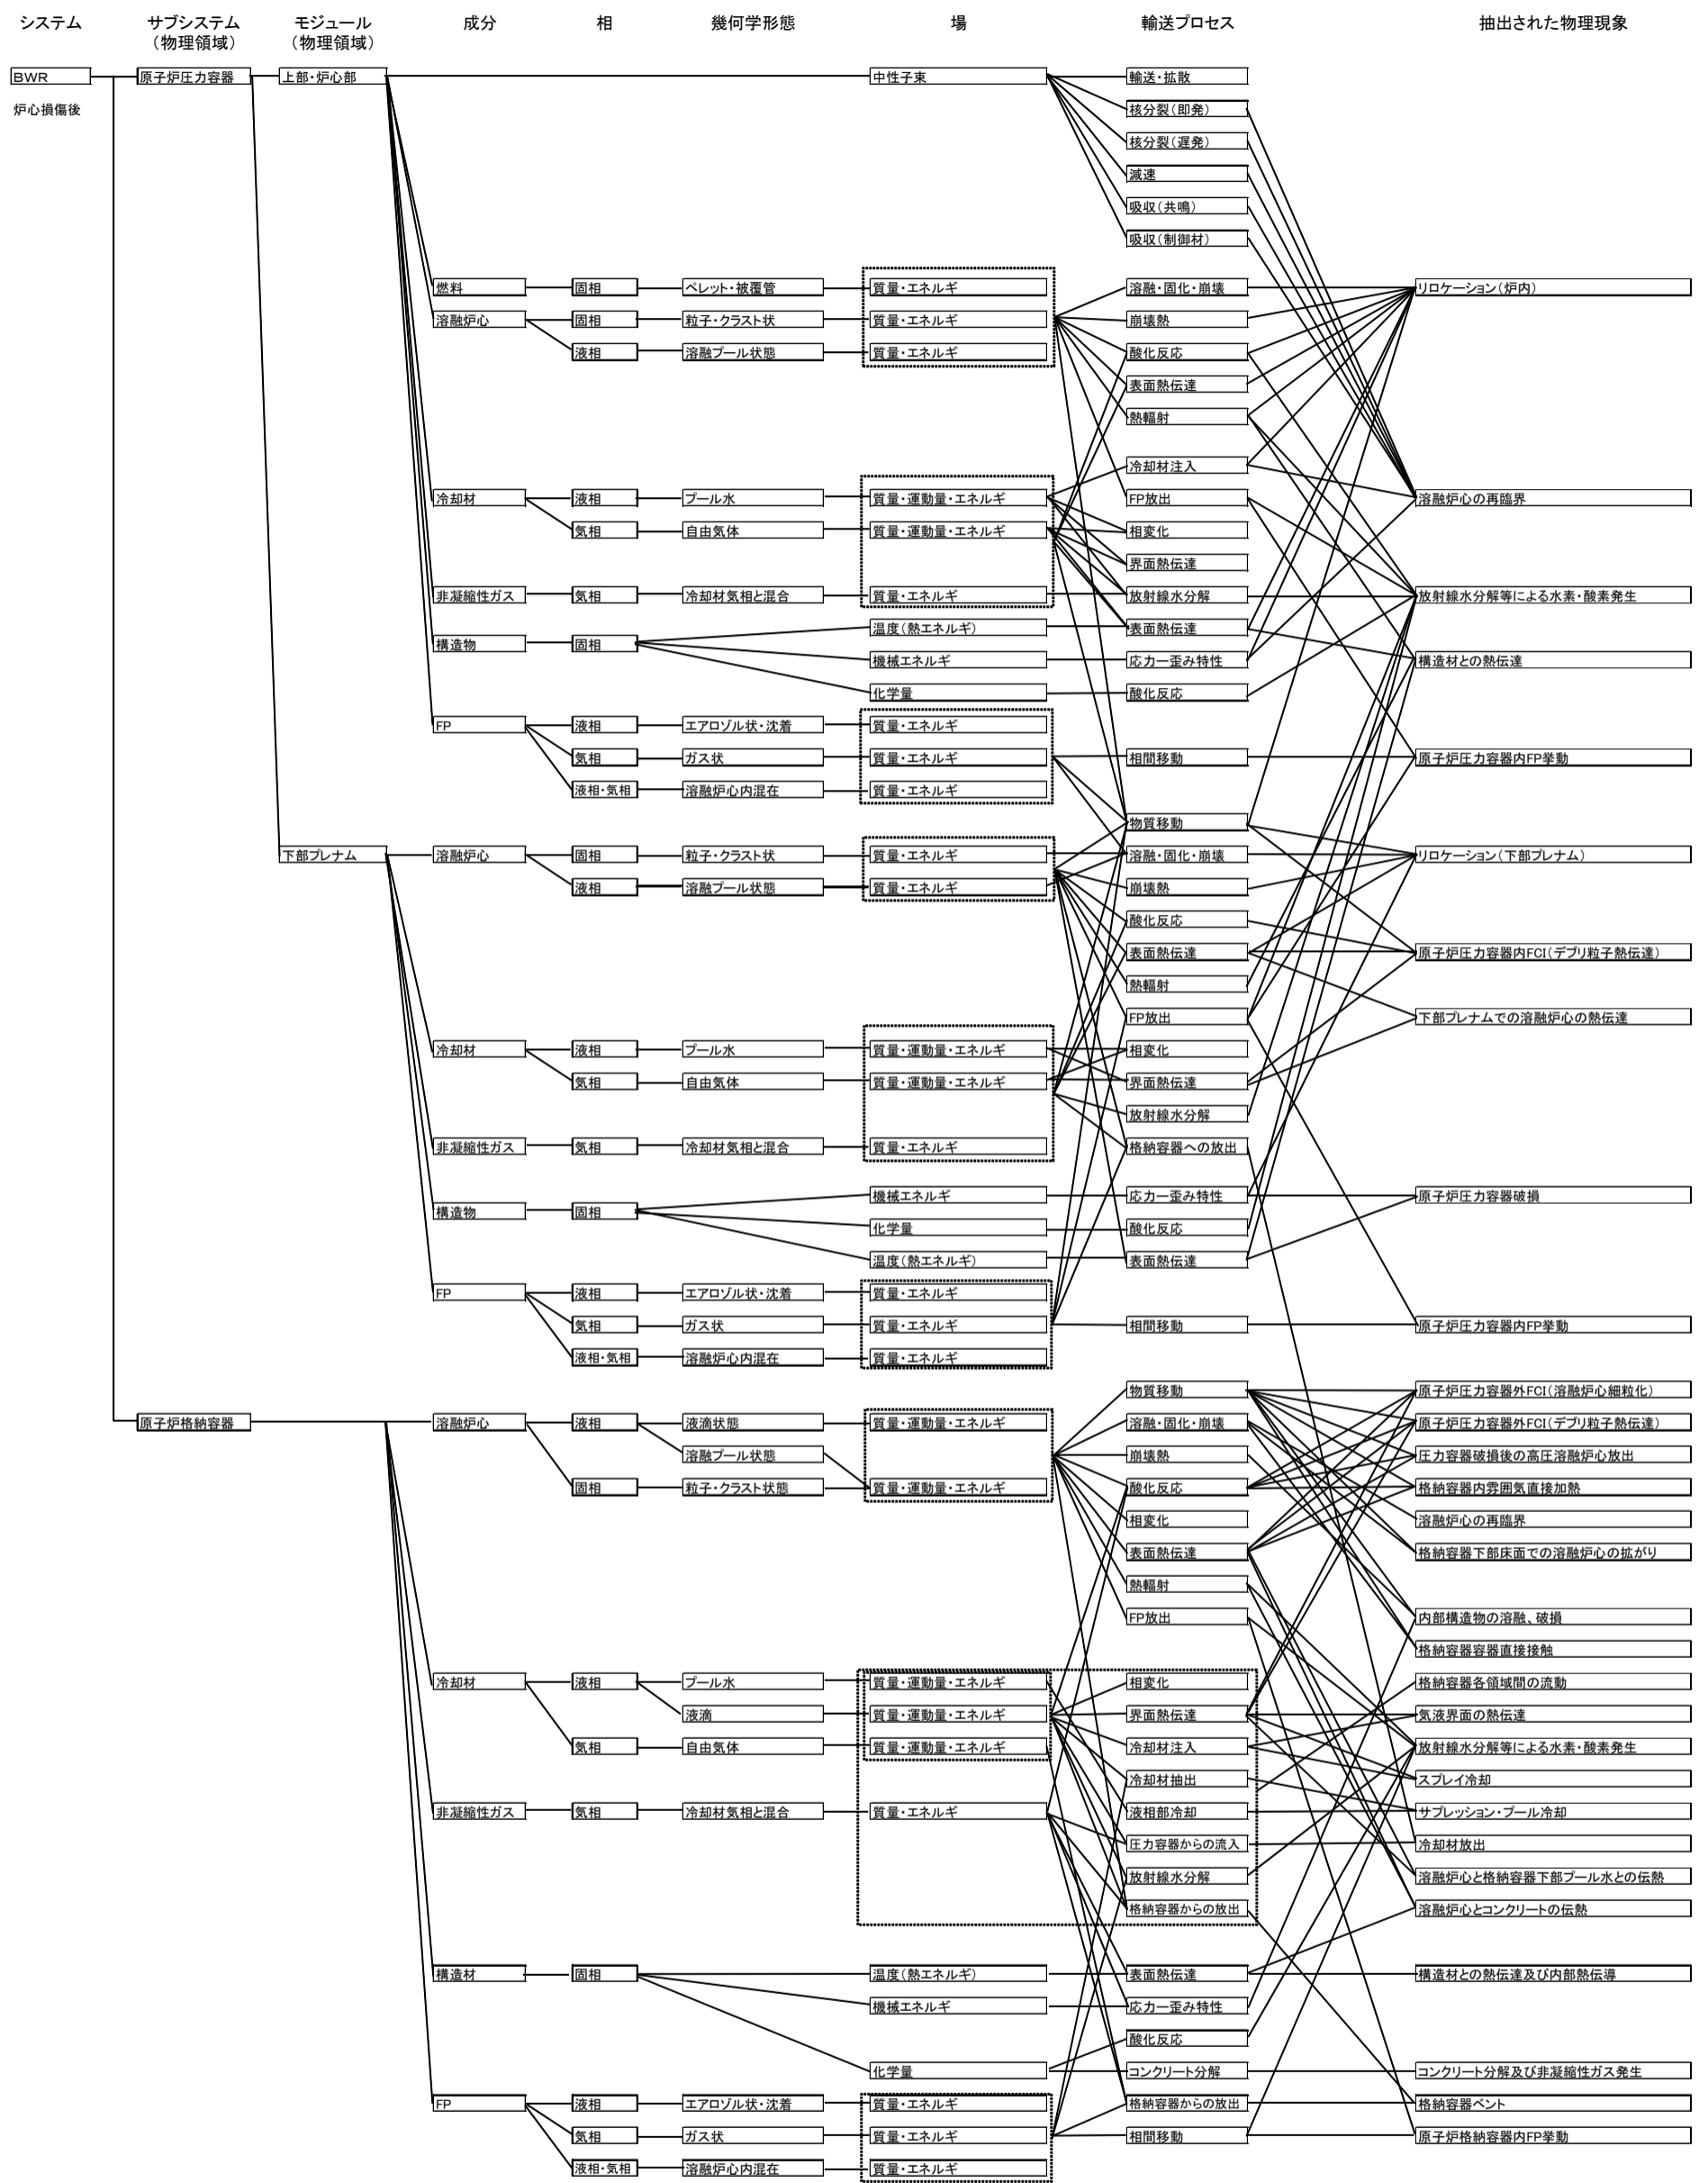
システム　サブシステム（物理領域）　モジュール（物理領域）　成分　相　幾何学形態　場　輸送プロセス　抽出された物理現象

BWR
炉心損傷後

原子炉圧力容器
上部・炉心部
中性子束
輸送・拡散
核分裂（即発）
核分裂（遅発）
減速
吸収（共鳴）
吸収（制御材）

燃料　固相　ペレット・被覆管　質量・エネルギ
溶融炉心　固相　粒子・クラスト状　質量・エネルギ
液相　溶融プール状態　質量・エネルギ
溶融・固化・崩壊
崩壊熱
酸化反応
表面熱伝達
熱輻射
リロケーション（炉内）

冷却材　液相　プール水　質量・運動量・エネルギ
気相　自由気体　質量・運動量・エネルギ
非凝縮性ガス　気相　冷却材気相と混合　質量・エネルギ
冷却材注入
FP放出
相変化
界面熱伝達
放射線水分解
溶融炉心の再臨界
放射線水分解等による水素・酸素発生

構造物　固相　温度（熱エネルギ）　機械エネルギ　化学量
表面熱伝達
応力ー歪み特性
酸化反応
構造材との熱伝達

FP　液相　エアロゾル状・沈着　質量・エネルギ
気相　ガス状　質量・エネルギ
液相・気相　溶融炉心内混在　質量・エネルギ
相間移動
原子炉圧力容器内FP挙動

下部プレナム
物質移動
溶融炉心　固相　粒子・クラスト状　質量・エネルギ
液相　溶融プール状態　質量・エネルギ
溶融・固化・崩壊
崩壊熱
酸化反応
表面熱伝達
熱輻射
FP放出
リロケーション（下部プレナム）
原子炉圧力容器内FCI（デブリ粒子熱伝達）
下部プレナムでの溶融炉心の熱伝達

冷却材　液相　プール水　質量・運動量・エネルギ
気相　自由気体　質量・運動量・エネルギ
非凝縮性ガス　気相　冷却材気相と混合　質量・エネルギ
相変化
界面熱伝達
放射線水分解
格納容器への放出

構造物　固相　機械エネルギ　化学量　温度（熱エネルギ）
応力ー歪み特性
酸化反応
表面熱伝達
原子炉圧力容器破損

FP　液相　エアロゾル状・沈着　質量・エネルギ
気相　ガス状　質量・エネルギ
液相・気相　溶融炉心内混在　質量・エネルギ
相間移動
原子炉圧力容器内FP挙動

原子炉格納容器
溶融炉心　液相　液滴状態　質量・運動量・エネルギ
溶融プール状態
固相　粒子・クラスト状態　質量・運動量・エネルギ
物質移動
溶融・固化・崩壊
崩壊熱
酸化反応
相変化
表面熱伝達
熱輻射
FP放出
原子炉圧力容器外FCI（溶融炉心細粒化）
原子炉圧力容器外FCI（デブリ粒子熱伝達）
圧力容器破損後の高圧溶融炉心放出
格納容器内雰囲気直接加熱
溶融炉心の再臨界
格納容器下部床面での溶融炉心の拡がり
内部構造物の溶融、破損
格納容器容器直接接触

冷却材　液相　プール水　質量・運動量・エネルギ
液滴　質量・運動量・エネルギ
気相　自由気体　質量・運動量・エネルギ
非凝縮性ガス　気相　冷却材気相と混合　質量・エネルギ
相変化
界面熱伝達
冷却材注入
冷却材抽出
液相部冷却
圧力容器からの流入
放射線水分解
格納容器からの放出
格納容器各領域間の流動
気液界面の熱伝達
放射線水分解等による水素・酸素発生
スプレイ冷却
サプレッション・プール冷却
冷却材放出
溶融炉心と格納容器下部プール水との伝熱
溶融炉心とコンクリートの伝熱

構造材　固相　温度（熱エネルギ）　機械エネルギ　化学量
表面熱伝達
応力ー歪み特性
酸化反応
コンクリート分解
構造材との熱伝達及び内部熱伝導
コンクリート分解及び非凝縮性ガス発生

FP　液相　エアロゾル状・沈着　質量・エネルギ
気相　ガス状　質量・エネルギ
液相・気相　溶融炉心内混在　質量・エネルギ
格納容器からの放出
相間移動
格納容器ベント
原子炉格納容器内FP挙動